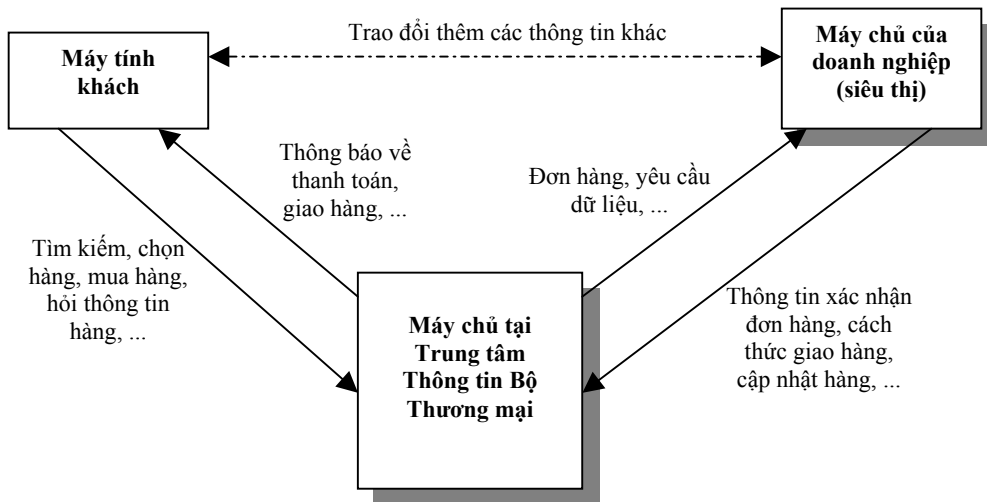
Máy tính khách

Trao đổi thêm các thông tin khác

Máy chủ của doanh nghiệp (siêu thị)

Thông báo về thanh toán, giao hàng, ...

Đơn hàng, yêu cầu dữ liệu, ...

Tìm kiếm, chọn hàng, mua hàng, hỏi thông tin hàng, ...

Máy chủ tại Trung tâm Thông tin Bộ Thương mại

Thông tin xác nhận đơn hàng, cách thức giao hàng, cập nhật hàng, ...